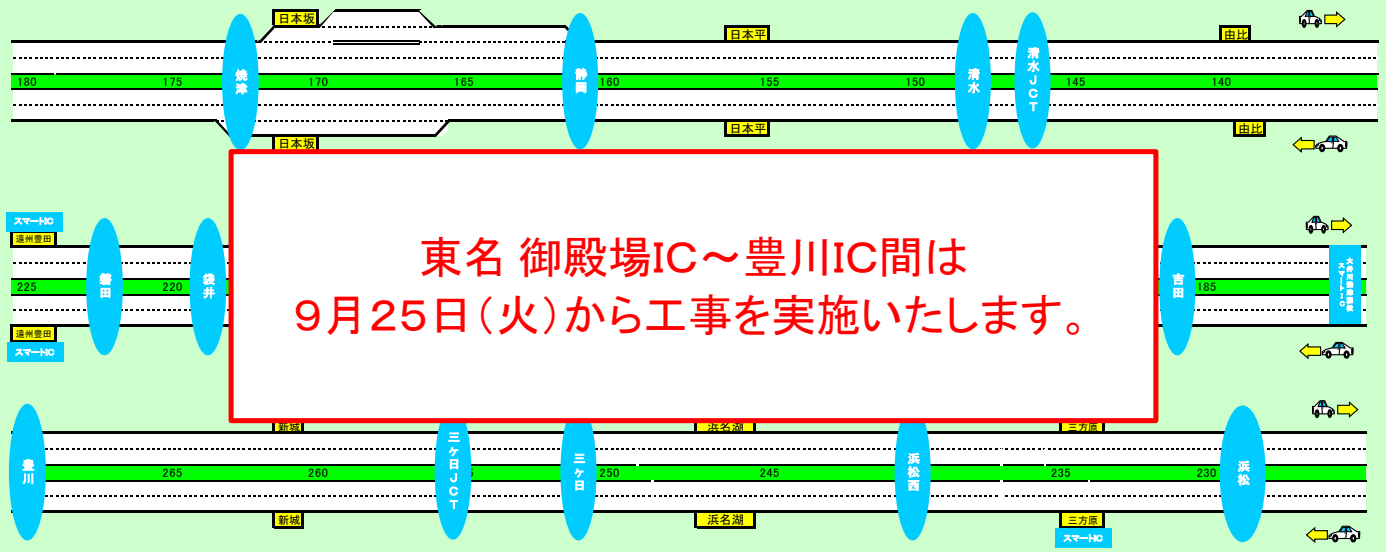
日本坂
日本平
由比
180
焼津
175
170
165
静岡
160
155
150
清水
清水JCT
145
140
日本坂
日本平
由比

スマートIC
遠州豊田
225
磐田
220
袋井
吉田
185
大井川焼津藤枝スマートIC
遠州豊田
スマートIC

東名 御殿場IC～豊川IC間は
9月25日(火)から工事を実施いたします。

新城
浜名湖
三方原
豊川
265
260
三ケ日JCT
三ケ日
250
245
浜松西
235
230
浜松
新城
浜名湖
三方原
スマートIC